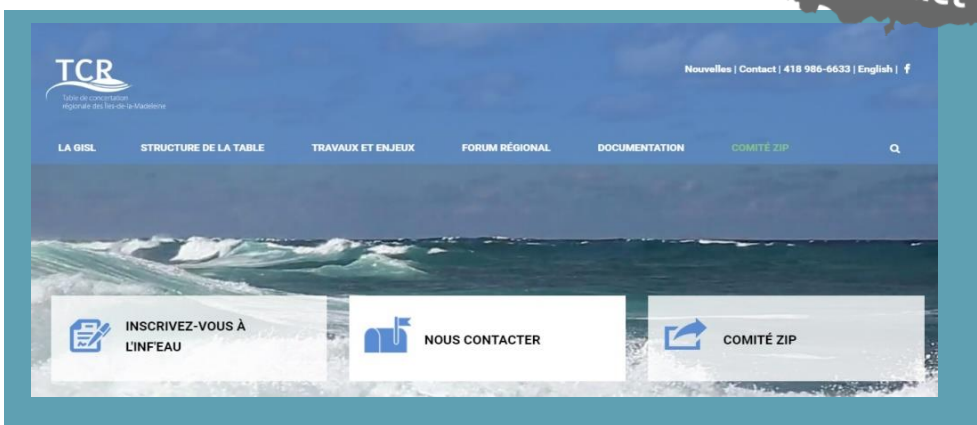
TCR
Table de concertation régionale des Îles-de-la-Madeleine

Nouvelles | Contact | 418 986-6633 | English | f

LA GISL
STRUCTURE DE LA TABLE
TRAVAUX ET ENJEUX
FORUM RÉGIONAL
DOCUMENTATION
COMITÉ ZIP

INSCRIVEZ-VOUS À L'INF'EAU

NOUS CONTACTER

COMITÉ ZIP